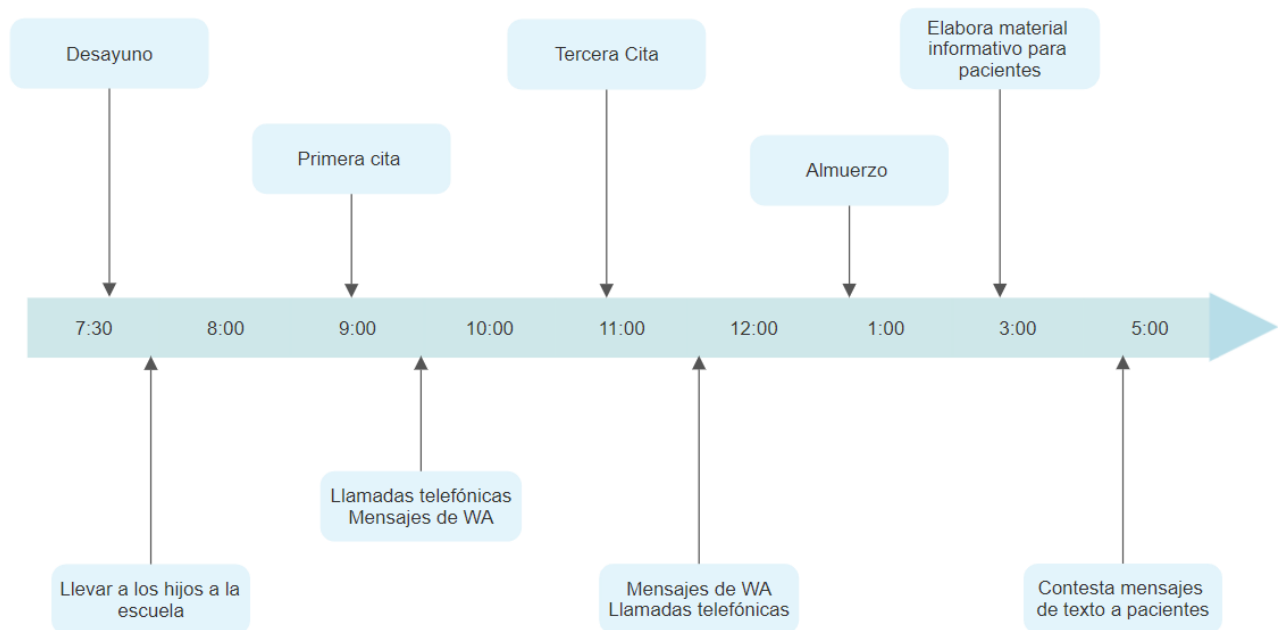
Desayuno

Primera cita

Tercera Cita

Almuerzo

Elabora material informativo para pacientes

7:30 8:00 9:00 10:00 11:00 12:00 1:00 3:00 5:00

Llevar a los hijos a la escuela

Llamadas telefónicas
Mensajes de WA

Mensajes de WA
Llamadas telefónicas

Contesta mensajes de texto a pacientes